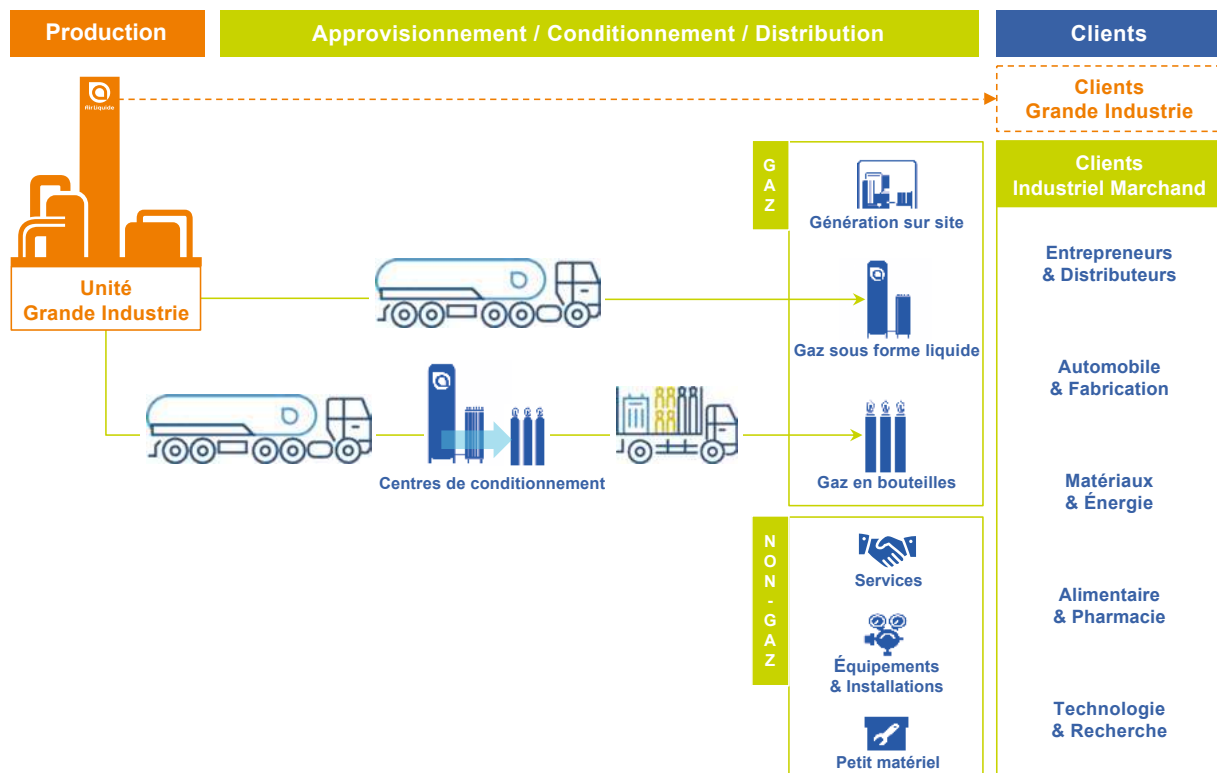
Production

Approvisionnement / Conditionnement / Distribution

Clients

Air Liquide

Clients
Grande Industrie

Unité
Grande Industrie

GAZ

Génération sur site

Gaz sous forme liquide

Centres de conditionnement

Gaz en bouteilles

NON-GAZ

Services

Équipements
& Installations

Petit matériel

Clients
Industriel Marchand

Entrepreneurs
& Distributeurs

Automobile
& Fabrication

Matériaux
& Énergie

Alimentaire
& Pharmacie

Technologie
& Recherche